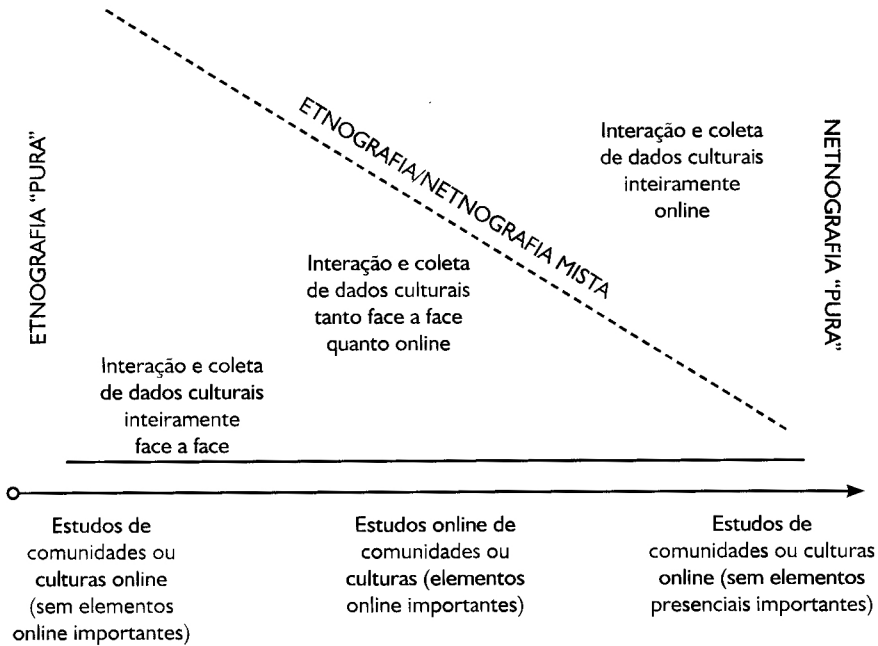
ETNOGRAFIA "PURA"

ETNOGRAFIA/NETNOGRAFIA MISTA

Interação e coleta de dados culturais inteiramente online

NETNOGRAFIA "PURA"

Interação e coleta de dados culturais tanto face a face quanto online

Interação e coleta de dados culturais inteiramente face a face

Estudos de comunidades ou culturas online (sem elementos online importantes)

Estudos online de comunidades ou culturas (elementos online importantes)

Estudos de comunidades ou culturas online (sem elementos presenciais importantes)